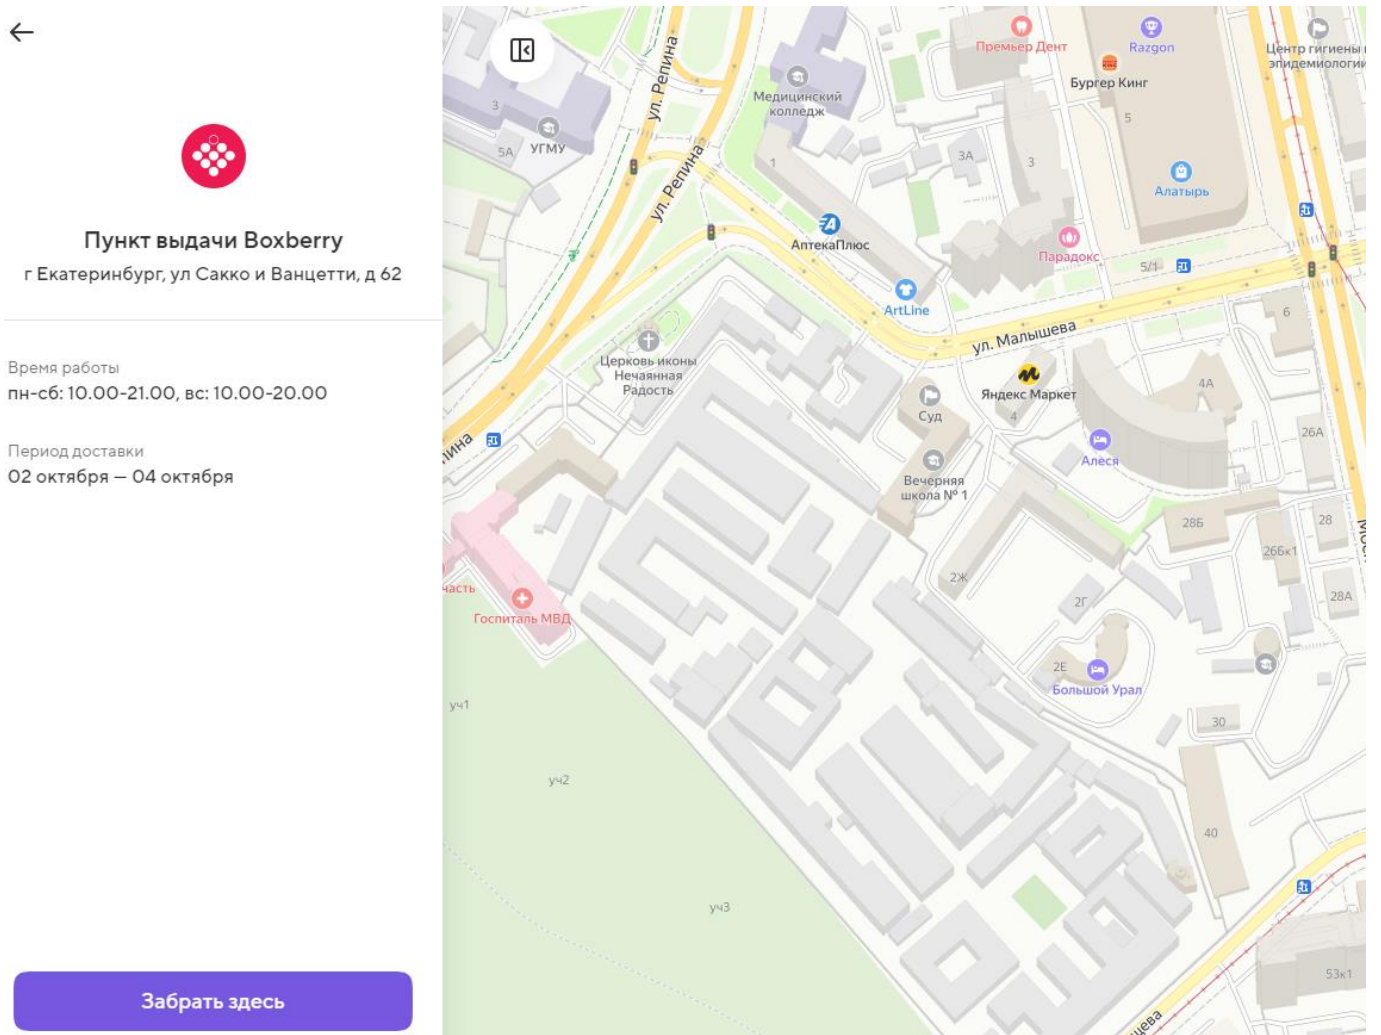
←

Пункт выдачи Boxberry

г Екатеринбург, ул Сакко и Ванцетти, д 62

Время работы
пн-сб: 10.00-21.00, вс: 10.00-20.00

Период доставки
02 октября — 04 октября

Забрать здесь

3
5А
УГМУ
ул. Репина
ул. Репина
Медицинский колледж
1
Премьер Дент
Razgon
Бургер Кинг
Центр гигиены и эпидемиологии
5
3А
3
Алатырь
АптекаПлюс
ArtLine
Парадокс
5/1
6
ул. Малышева
Церковь иконы Нечаянная Радость
Суд
Яндекс Маркет
4
4А
26А
Алеся
Вечерняя школа № 1
28б
28
26бк1
2Ж
2Г
28А
часть
Госпиталь МВД
2Е
Большой Урал
уч1
30
уч2
40
уч3
53к1